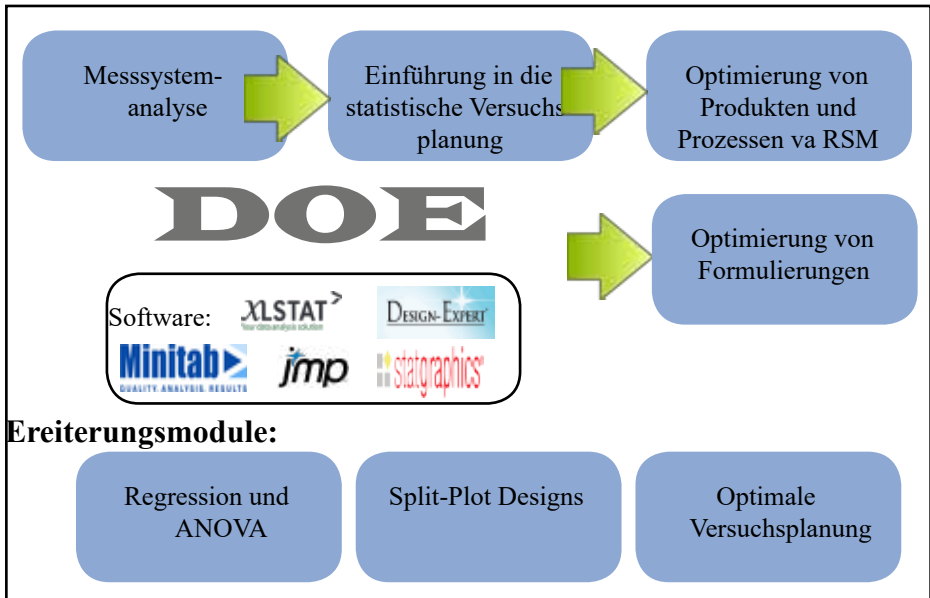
Messsystem-analyse

Einführung in die statistische Versuchsplanung

Optimierung von Produkten und Prozessen va RSM

DOE

Optimierung von Formulierungen

Software: XLSTAT Your data analysis solution DESIGN-EXPERT Minitab QUALITY. ANALYSIS. RESULTS jmp statgraphics

Ereiterungsmodule:

Regression und ANOVA

Split-Plot Designs

Optimale Versuchsplanung